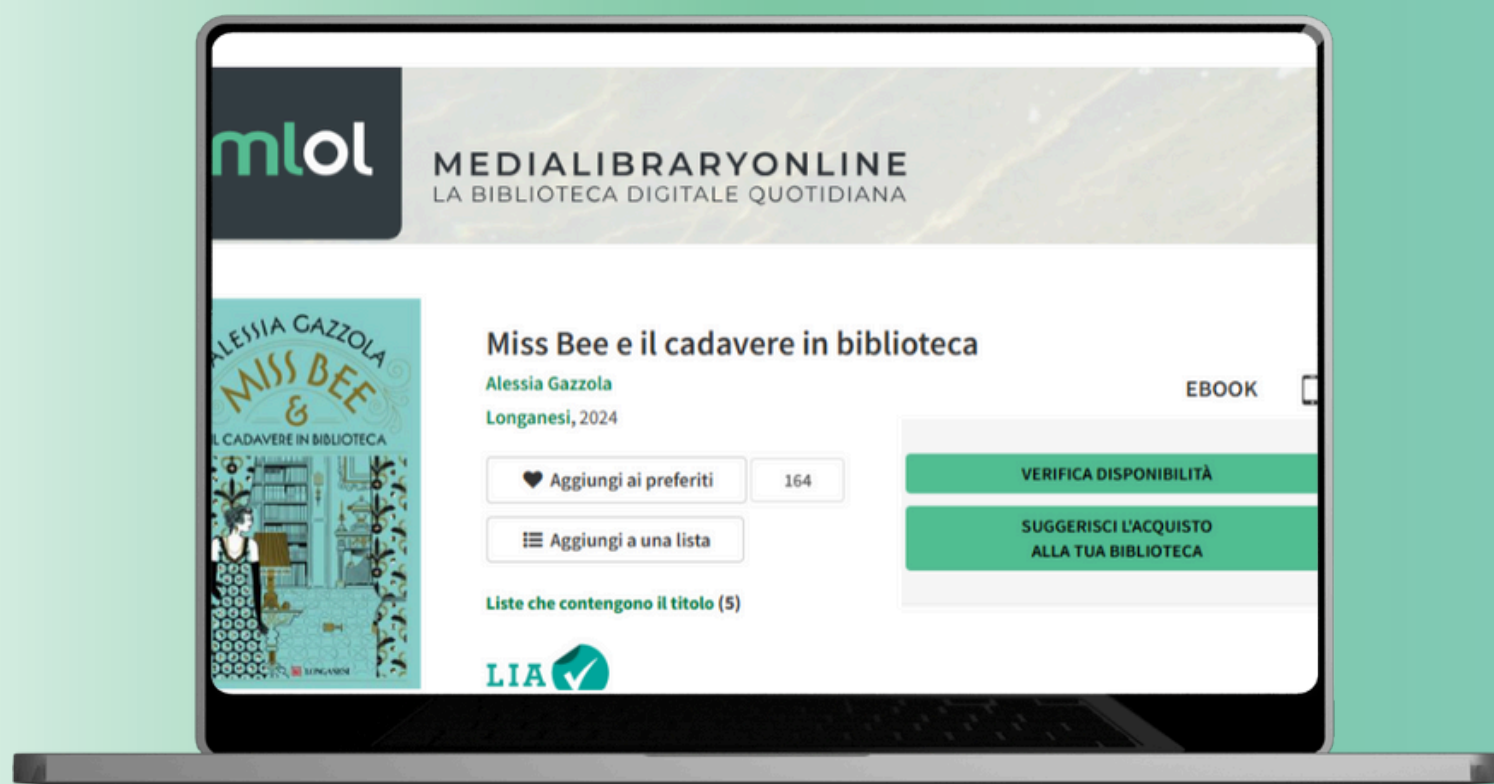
mlol

MEDIALIBRARYONLINE
LA BIBLIOTECA DIGITALE QUOTIDIANA

ALESSIA GAZZOLA
MISS BEE
&
IL CADAVERE IN BIBLIOTECA
LONGANESI

Miss Bee e il cadavere in biblioteca
Alessia Gazzola
Longanesi, 2024

Aggiungi ai preferiti | 164

Aggiungi a una lista

Liste che contengono il titolo (5)

LIA

EBOOK

VERIFICA DISPONIBILITÀ

SUGGERISCI L'ACQUISTO ALLA TUA BIBLIOTECA